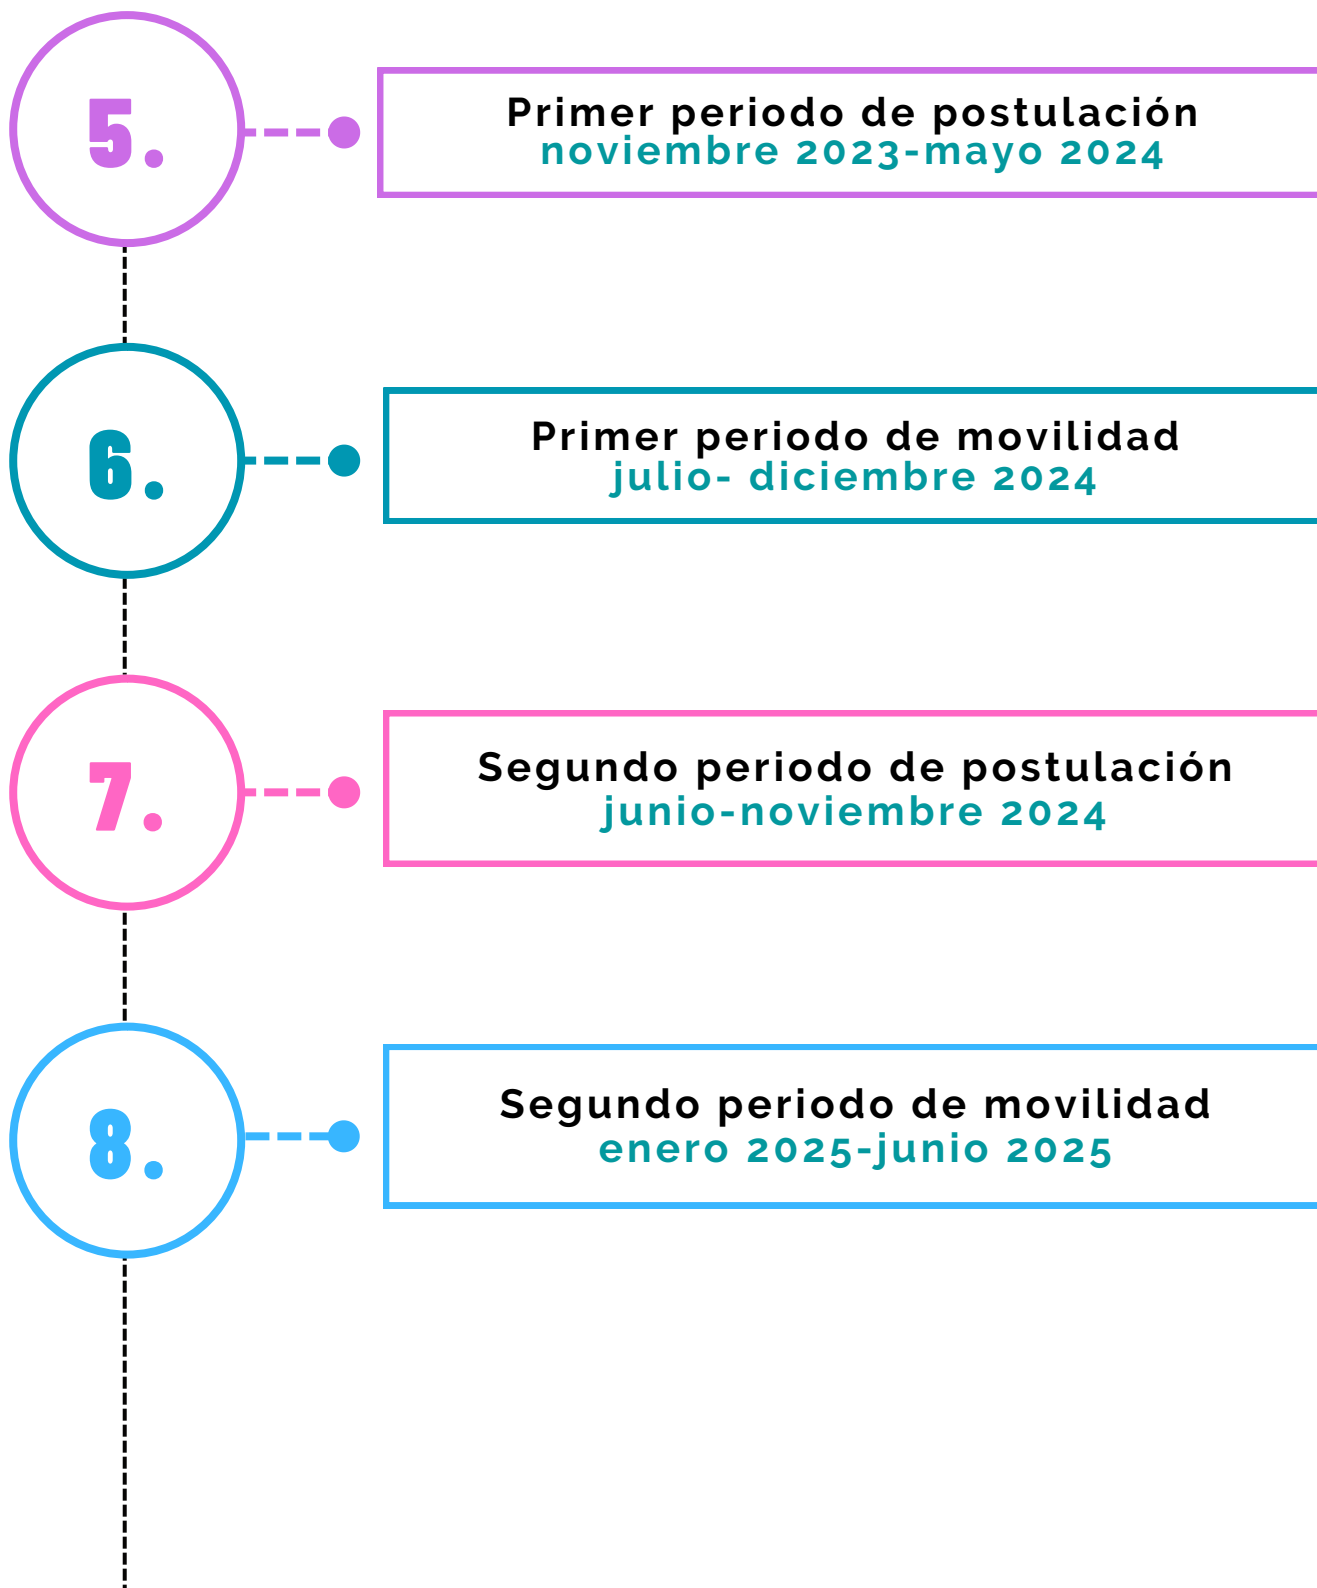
5.

Primer periodo de postulación
noviembre 2023-mayo 2024

6.

Primer periodo de movilidad
julio- diciembre 2024

7.

Segundo periodo de postulación
junio-noviembre 2024

8.

Segundo periodo de movilidad
enero 2025-junio 2025